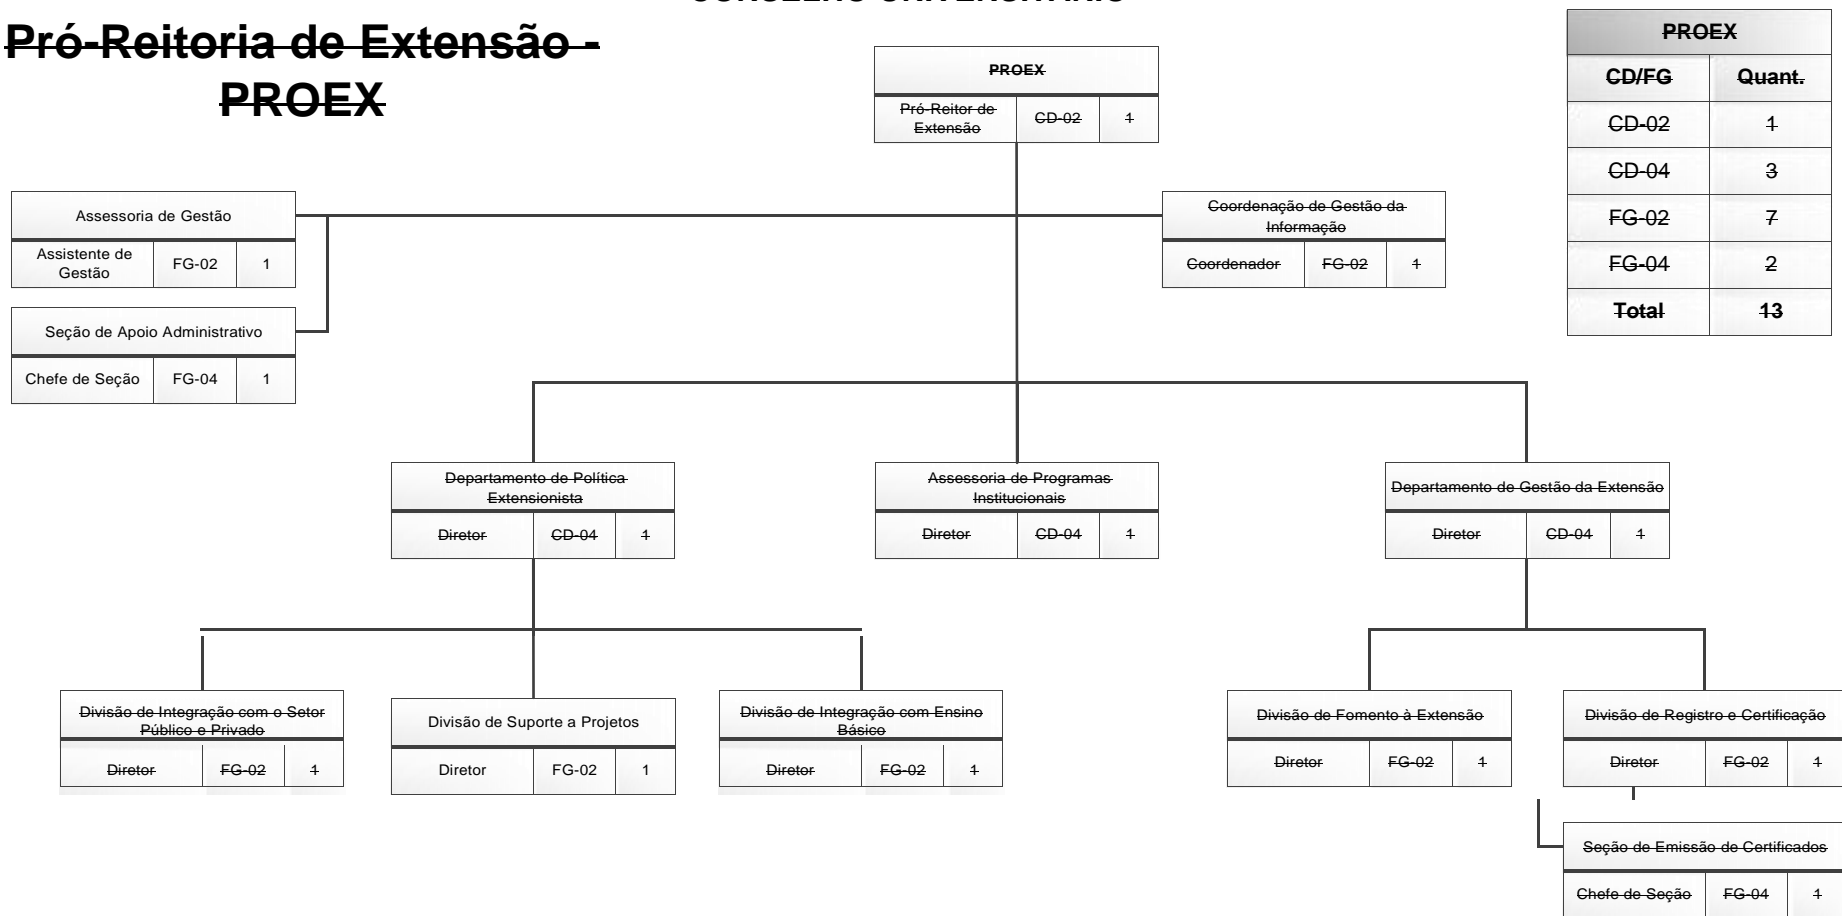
CONSELHO UNIVERSITÁRIO

Pró-Reitoria de Extensão - PROEX

PROEX

| Pró-Reitor de Extensão | CD-02 | 1 |
|---|---|---|

| PROEX | |
|---|---|
| CD/FG | Quant. |
| CD-02 | 1 |
| CD-04 | 3 |
| FG-02 | 7 |
| FG-04 | 2 |
| Total | 13 |

Assessoria de Gestão

| Assistente de Gestão | FG-02 | 1 |
|---|---|---|

Seção de Apoio Administrativo

| Chefe de Seção | FG-04 | 1 |
|---|---|---|

Coordenação de Gestão da Informação

| Coordenador | FG-02 | 1 |
|---|---|---|

Departamento de Política Extensionista

| Diretor | CD-04 | 1 |
|---|---|---|

Assessoria de Programas Institucionais

| Diretor | CD-04 | 1 |
|---|---|---|

Departamento de Gestão da Extensão

| Diretor | CD-04 | 1 |
|---|---|---|

Divisão de Integração com o Setor Público e Privado

| Diretor | FG-02 | 1 |
|---|---|---|

Divisão de Suporte a Projetos

| Diretor | FG-02 | 1 |
|---|---|---|

Divisão de Integração com Ensino Básico

| Diretor | FG-02 | 1 |
|---|---|---|

Divisão de Fomento à Extensão

| Diretor | FG-02 | 1 |
|---|---|---|

Divisão de Registro e Certificação

| Diretor | FG-02 | 1 |
|---|---|---|

Seção de Emissão de Certificados

| Chefe de Seção | FG-04 | 1 |
|---|---|---|